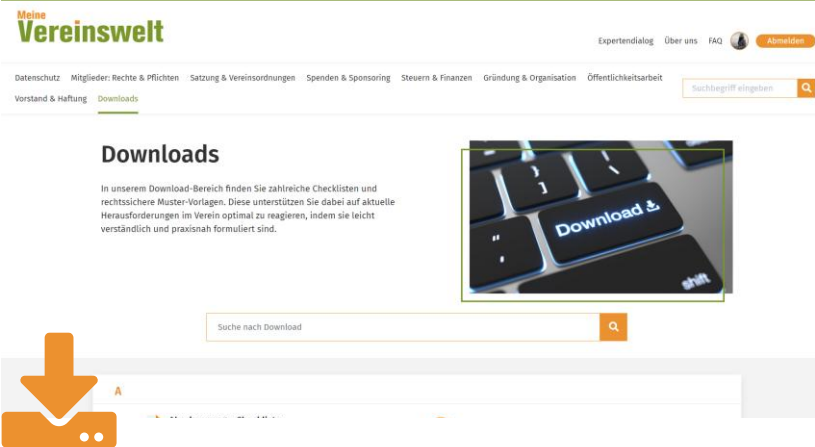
Meine Vereinswelt

Expertendialog Über uns FAQ Abmelden

Datenschutz Mitglieder: Rechte & Pflichten Satzung & Vereinsordnungen Spenden & Sponsoring Steuern & Finanzen Gründung & Organisation Öffentlichkeitsarbeit Vorstand & Haftung Downloads

Suchbegriff eingeben

Downloads

In unserem Download-Bereich finden Sie zahlreiche Checklisten und rechtssichere Muster-Vorlagen. Diese unterstützen Sie dabei auf aktuelle Herausforderungen im Verein optimal zu reagieren, indem sie leicht verständlich und praxisnah formuliert sind.

Download

shift

Suche nach Download

A

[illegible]